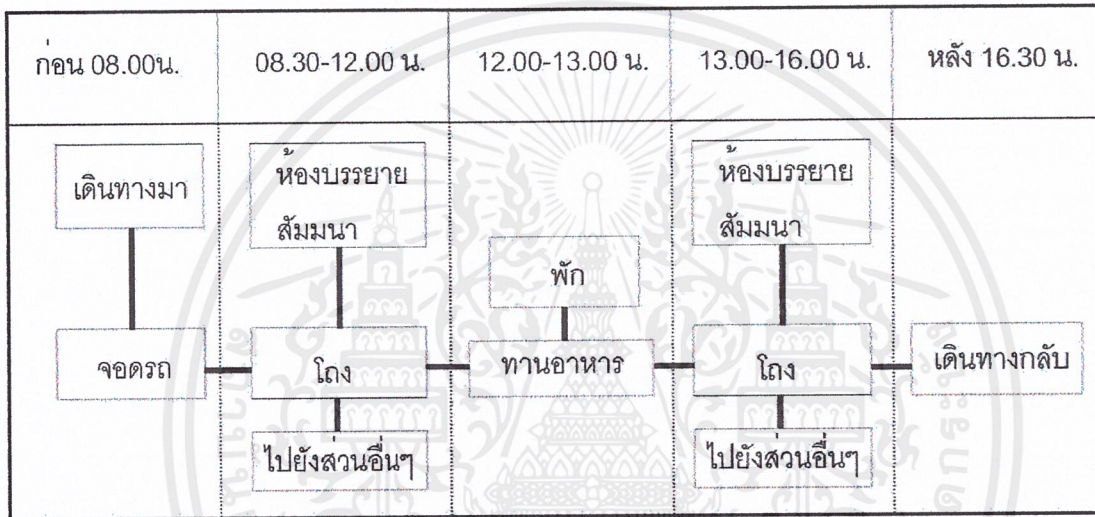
| ก่อน 08.00น. | 08.30-12.00 น. | 12.00-13.00 น. | 13.00-16.00 น. | หลัง 16.30 น. |
|---|---|---|---|---|
| เดินทางมา | ห้องบรรยาย สัมมนา | พัก | ห้องบรรยาย สัมมนา | |
| จอดรถ | โถง | ทานอาหาร | โถง | เดินทางกลับ |
| | ไปยังส่วนอื่นๆ | | ไปยังส่วนอื่นๆ | |